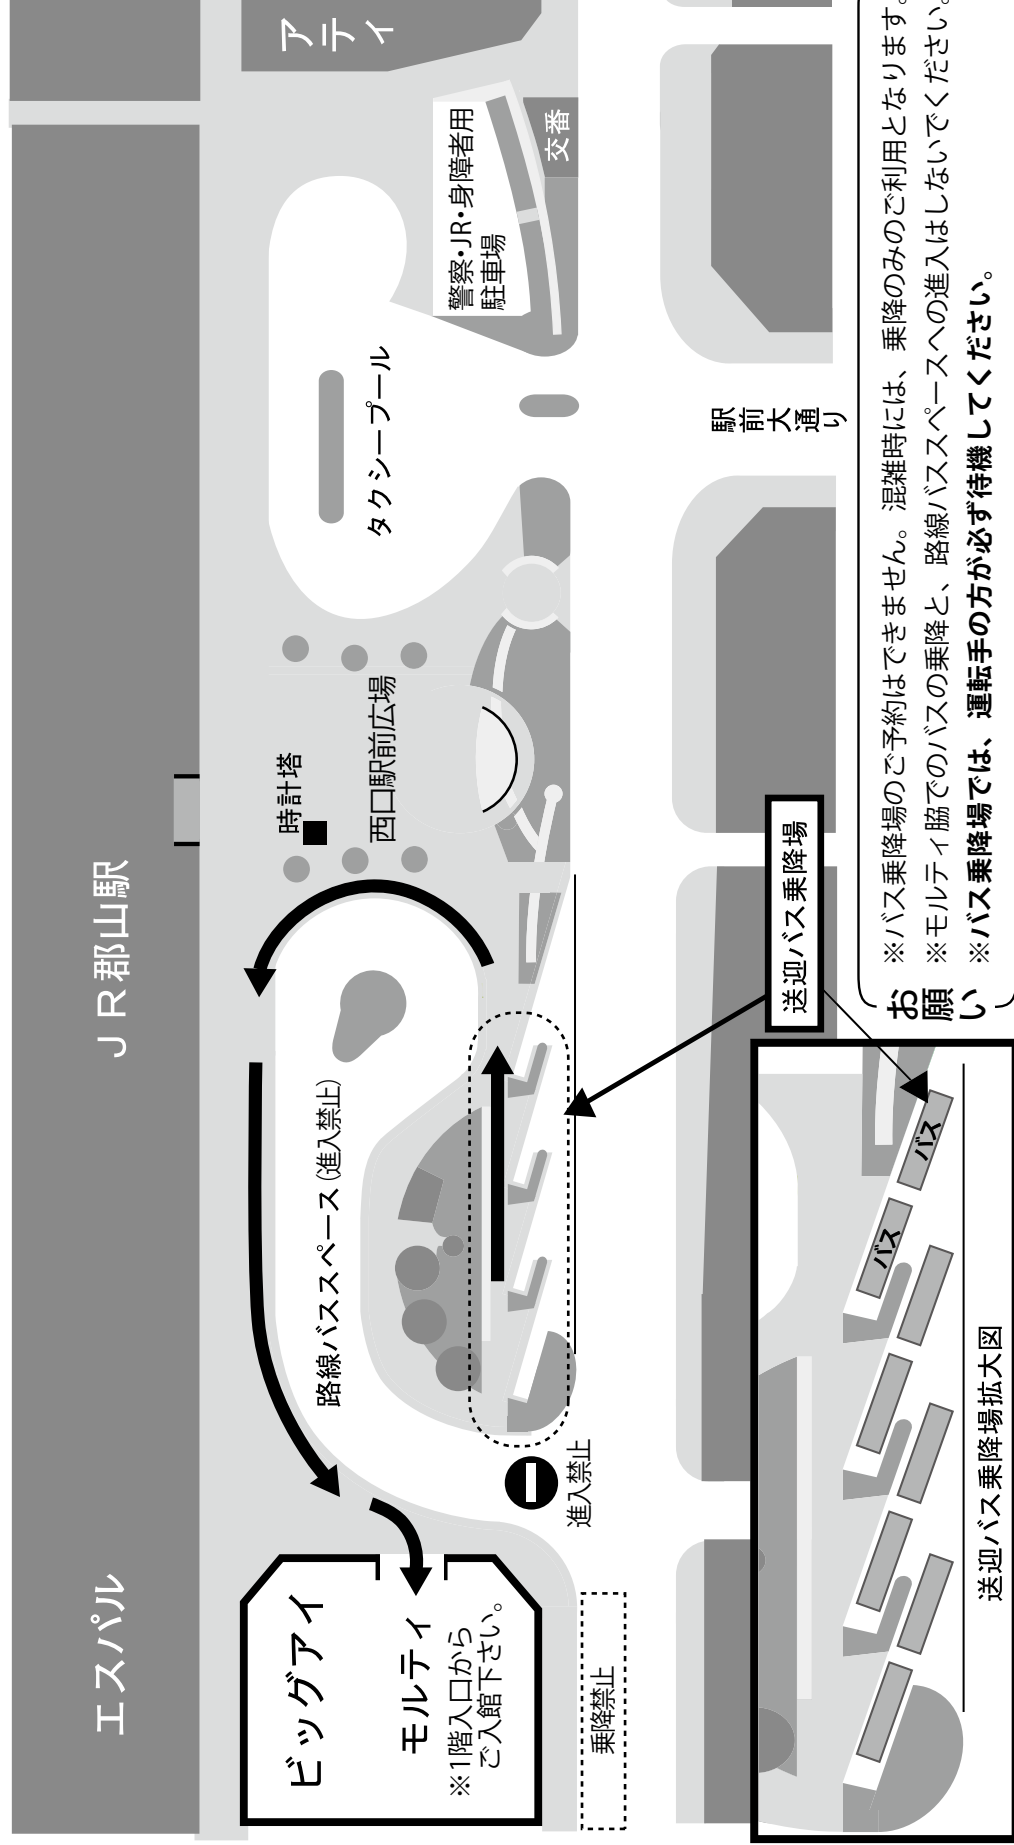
アティ

交番

警察・JR・身障者用駐車場

タクシープール

駅前大通り

JR郡山駅

時計塔

西口駅前広場

送迎バス乗降場

路線バススペース(進入禁止)

進入禁止

エスパル

ビッグアイ

モルティ

※1階入口からご入館下さい。

乗降禁止

バス

バス

送迎バス乗降場拡大図

お願い

※バス乗降場のご予約はできません。混雑時には、乗降のみのご利用となります。
※モルティ脇でのバスの乗降と、路線バススペースへの進入はしないでください。
※バス乗降場では、運転手の方が必ず待機してください。